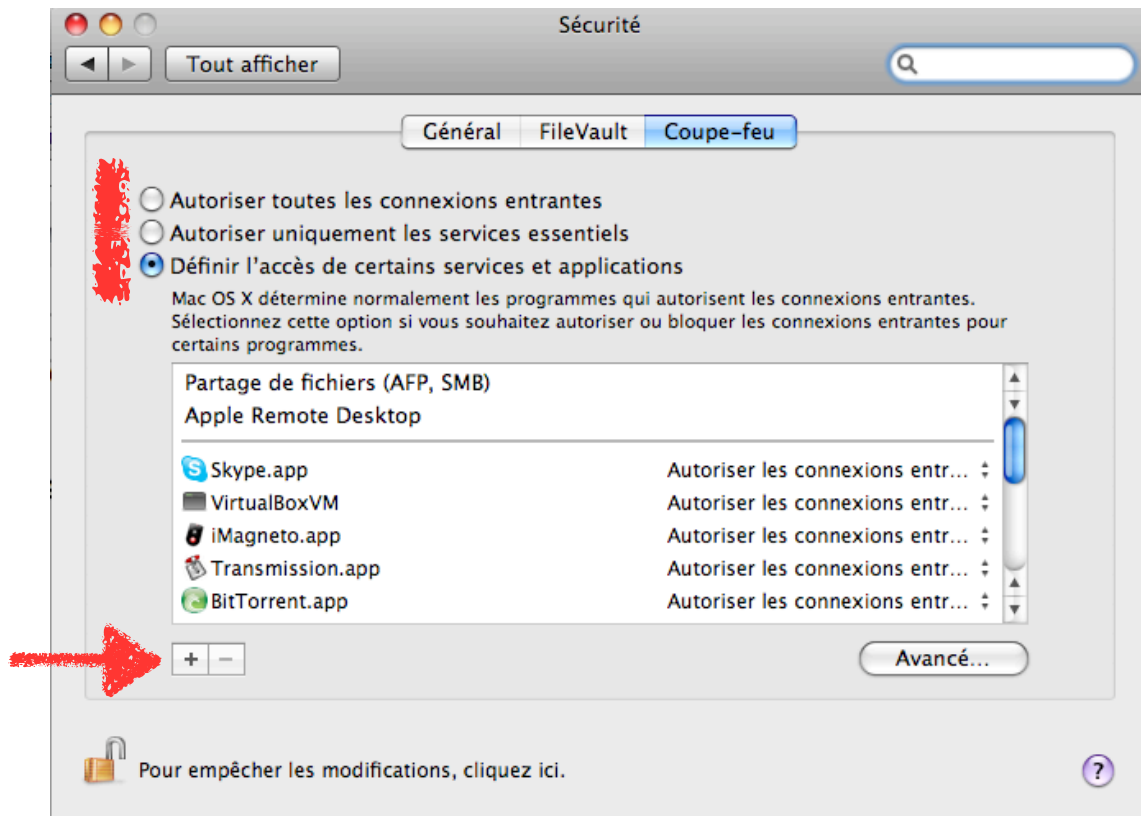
Sécurité

Tout afficher

Général | FileVault | Coupe-feu

Autoriser toutes les connexions entrantes
Autoriser uniquement les services essentiels
Définir l'accès de certains services et applications

Mac OS X détermine normalement les programmes qui autorisent les connexions entrantes. Sélectionnez cette option si vous souhaitez autoriser ou bloquer les connexions entrantes pour certains programmes.

Partage de fichiers (AFP, SMB)
Apple Remote Desktop

| | |
|---|---|
| Skype.app | Autoriser les connexions entr... |
| VirtualBoxVM | Autoriser les connexions entr... |
| iMagneto.app | Autoriser les connexions entr... |
| Transmission.app | Autoriser les connexions entr... |
| BitTorrent.app | Autoriser les connexions entr... |

+ −

Avancé...

Pour empêcher les modifications, cliquez ici.

?